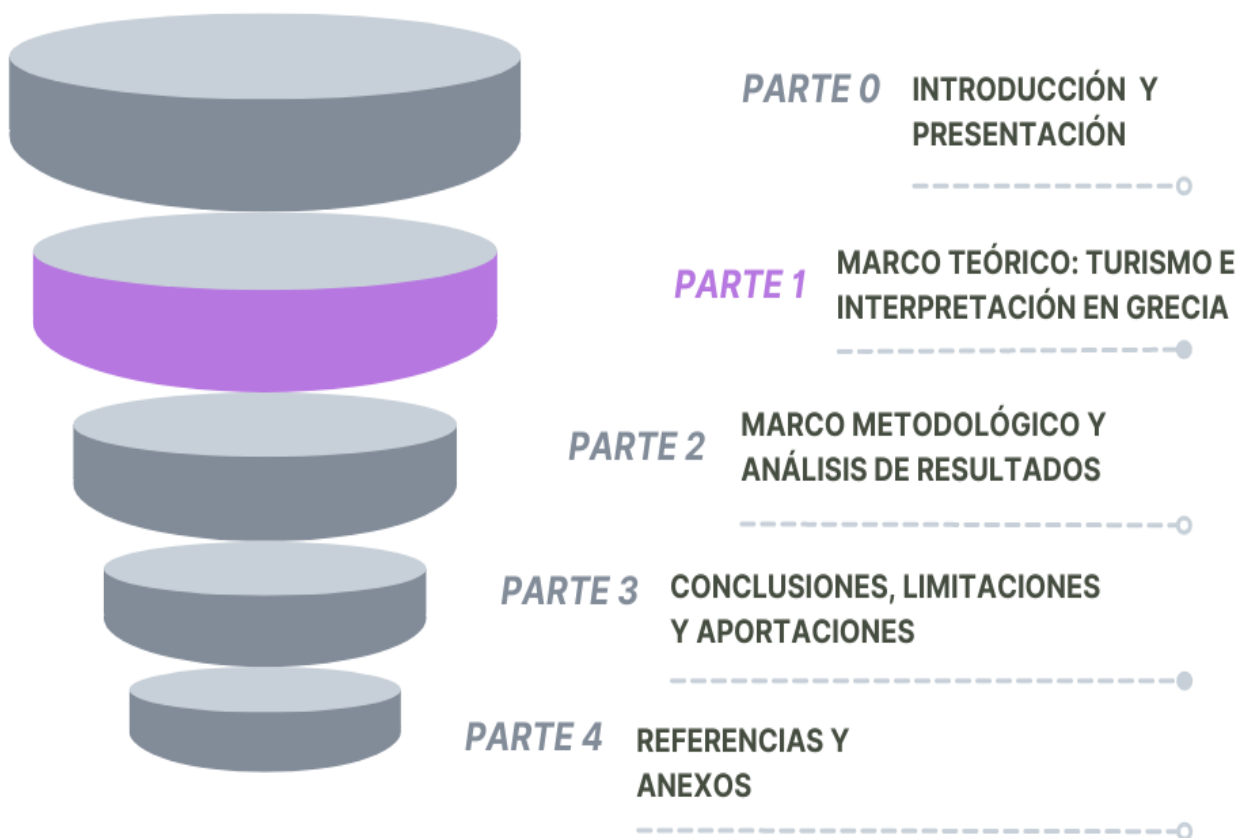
PARTE 0 INTRODUCCIÓN Y PRESENTACIÓN

PARTE 1 MARCO TEÓRICO: TURISMO E INTERPRETACIÓN EN GRECIA

PARTE 2 MARCO METODOLÓGICO Y ANÁLISIS DE RESULTADOS

PARTE 3 CONCLUSIONES, LIMITACIONES Y APORTACIONES

PARTE 4 REFERENCIAS Y ANEXOS